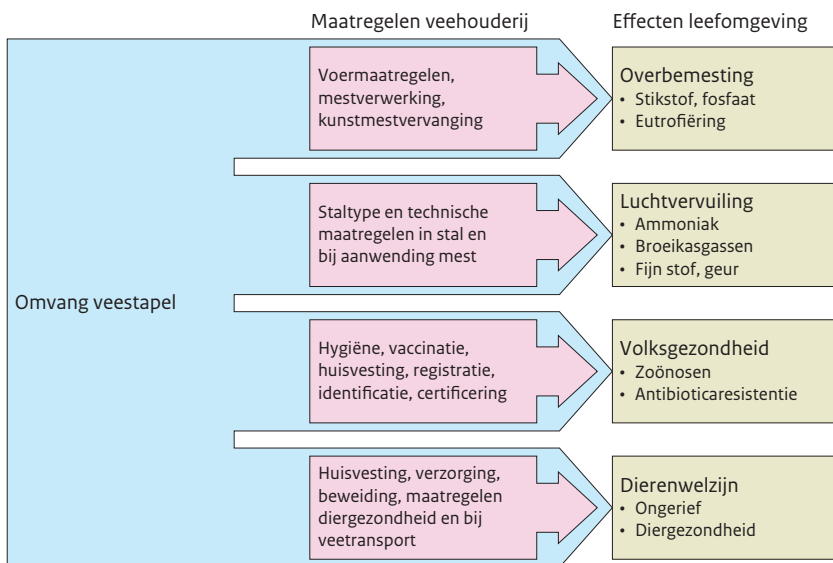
Maatregelen veehouderij

Effecten leefomgeving

Omvang veestapel

Voermaatregelen, mestverwerking, kunstmestvervanging

Overbemesting
• Stikstof, fosfaat
• Eutrofiëring

Staltype en technische maatregelen in stal en bij aanwending mest

Luchtvervuiling
• Ammoniak
• Broeikasgassen
• Fijn stof, geur

Hygiëne, vaccinatie, huisvesting, registratie, identificatie, certificering

Volksgezondheid
• Zoönosen
• Antibioticaresistentie

Huisvesting, verzorging, beweiding, maatregelen diergezondheid en bij veetransport

Dierenwelzijn
• Ongerief
• Diergezondheid